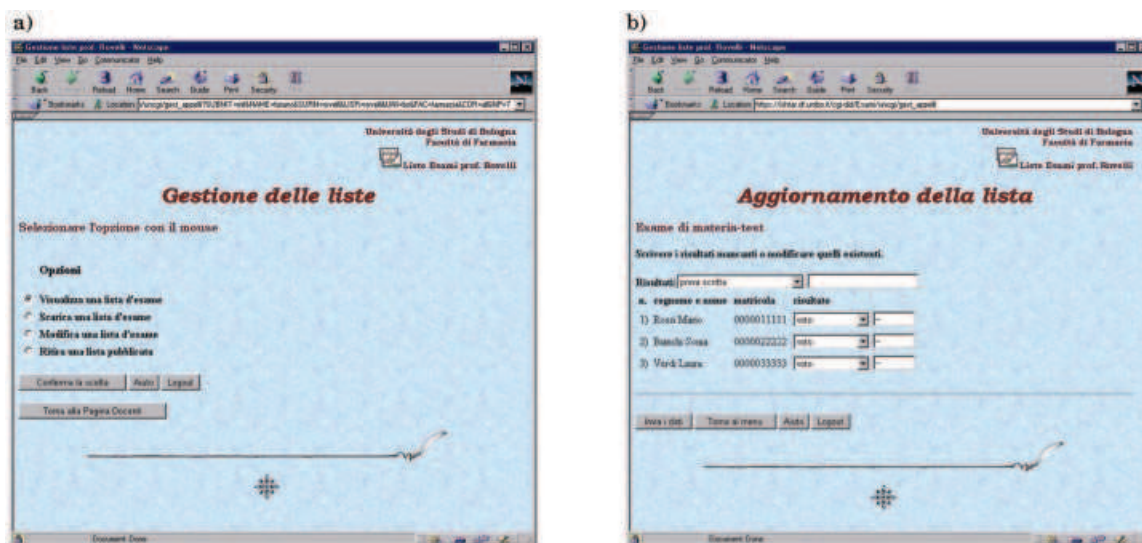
a)

Gestione liste prof. Rovelli - Netscape

File Edit View Go Communicator Help

Back Forward Reload Home Search Guide Print Security Stop

Bookmarks Location: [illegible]

Università degli Studi di Bologna
Facoltà di Farmacia

Liste Esami prof. Rovelli

Gestione delle liste

Selezionare l'opzione con il mouse

Opzioni

Visualizza una lista d'esame
Scarica una lista d'esame
Modifica una lista d'esame
Rittica una lista pubblicata

Conferma la scelta | Aiuto | Logout

Torna alla Pagina Docenti

Document: Done

b)

Gestione liste prof. Rovelli - Netscape

File Edit View Go Communicator Help

Back Forward Reload Home Search Guide Print Security Stop

Bookmarks Location: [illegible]

Università degli Studi di Bologna
Facoltà di Farmacia

Liste Esami prof. Rovelli

Aggiornamento della lista

Esame di materia-test

Scrivere i risultati mancanti o modificare quelli esistenti.

Risultati: prova scritta

n. cognome e nome matricola risultato

1) Rossi Mario 0000011111 voto
2) Bianchi Sonia 0000022222 voto
3) Verdi Laura 0000033333 voto

Invia i dati | Torna al menu | Aiuto | Logout

Document: Done